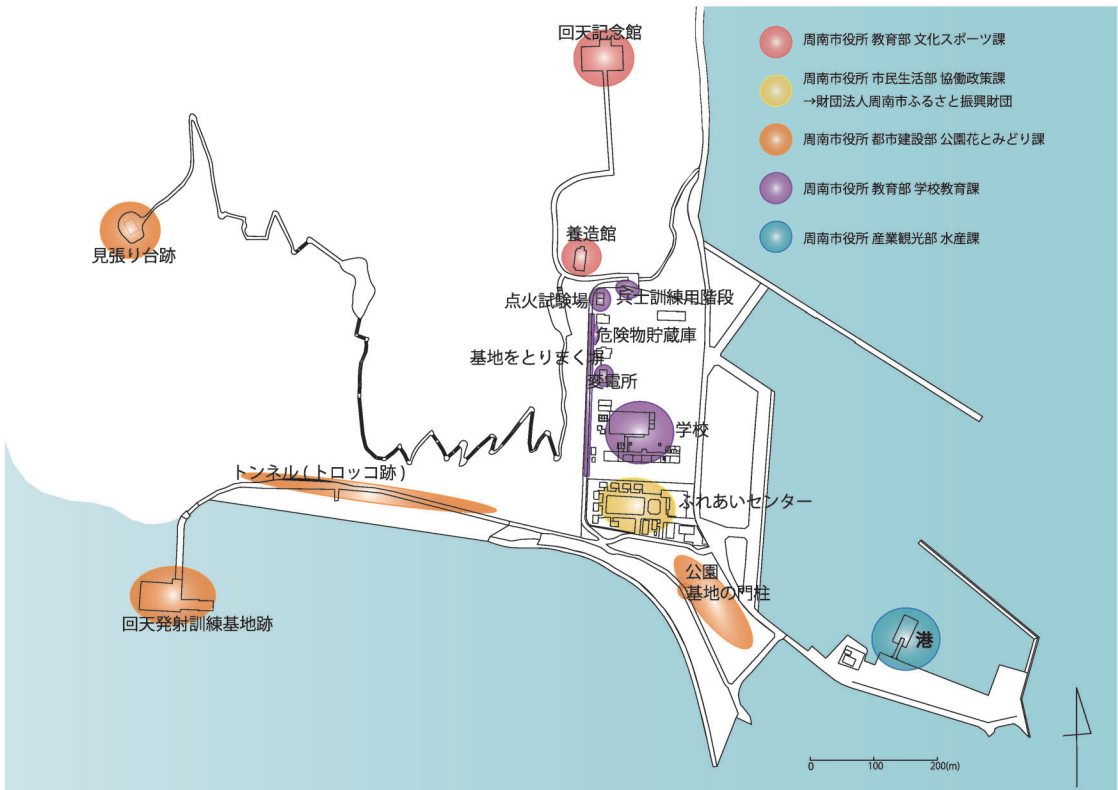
周南市役所 教育部 文化スポーツ課

周南市役所 市民生活部 協働政策課
→財団法人周南市ふるさと振興財団

周南市役所 都市建設部 公園花とみどり課

周南市役所 教育部 学校教育課

周南市役所 産業観光部 水産課

回天記念館

見張り台跡

養造館

点火試験場

兵士訓練用階段

危険物貯蔵庫

基地をとりまく塀

変電所

学校

トンネル(トロッコ跡)

ふれあいセンター

公園

基地の門柱

回天発射訓練基地跡

港

0 100 200(m)